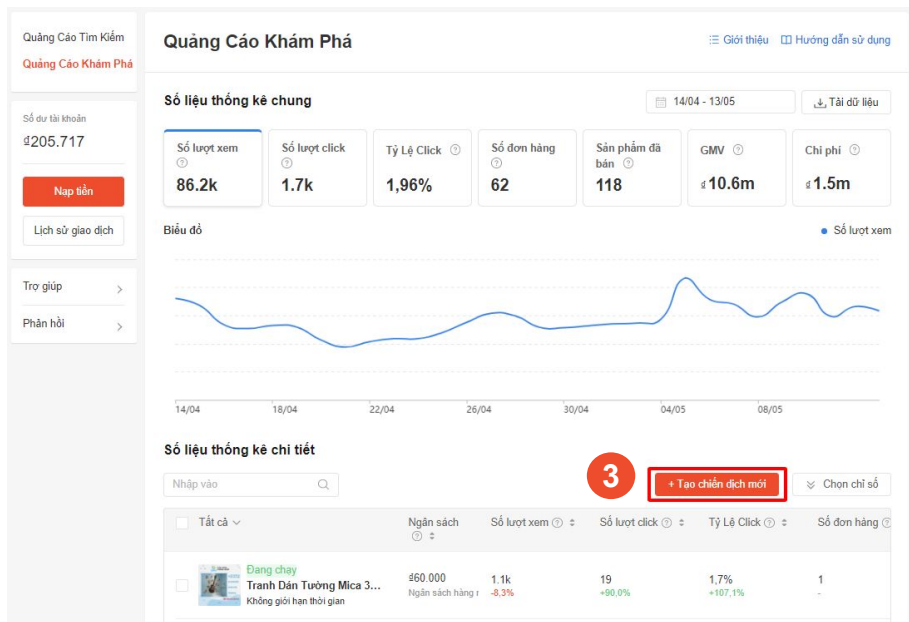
Quảng Cáo Tìm Kiếm
Quảng Cáo Khám Phá

Số dư tài khoản
₫205.717

Nạp tiền

Lịch sử giao dịch

Trợ giúp

Phản hồi

Quảng Cáo Khám Phá

Giới thiệu
Hướng dẫn sử dụng

Số liệu thống kê chung

14/04 - 13/05
Tải dữ liệu

| Số lượt xem | Số lượt click | Tỷ Lệ Click | Số đơn hàng | Sản phẩm đã bán | GMV | Chi phí |
|---|---|---|---|---|---|---|
| 86.2k | 1.7k | 1,96% | 62 | 118 | ₫10.6m | ₫1.5m |

Biểu đồ
Số lượt xem

14/04 18/04 22/04 26/04 30/04 04/05 08/05

Số liệu thống kê chi tiết

Nhập vào

3

+ Tạo chiến dịch mới

Chọn chỉ số

| Tất cả | Ngân sách | Số lượt xem | Số lượt click | Tỷ Lệ Click | Số đơn hàng |
|---|---|---|---|---|---|
| Đang chạy Tranh Dán Tường Mica 3... Không giới hạn thời gian | ₫60.000 Ngân sách hàng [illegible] | 1.1k -8,3% | 19 +90,0% | 1,7% +107,1% | 1 - |